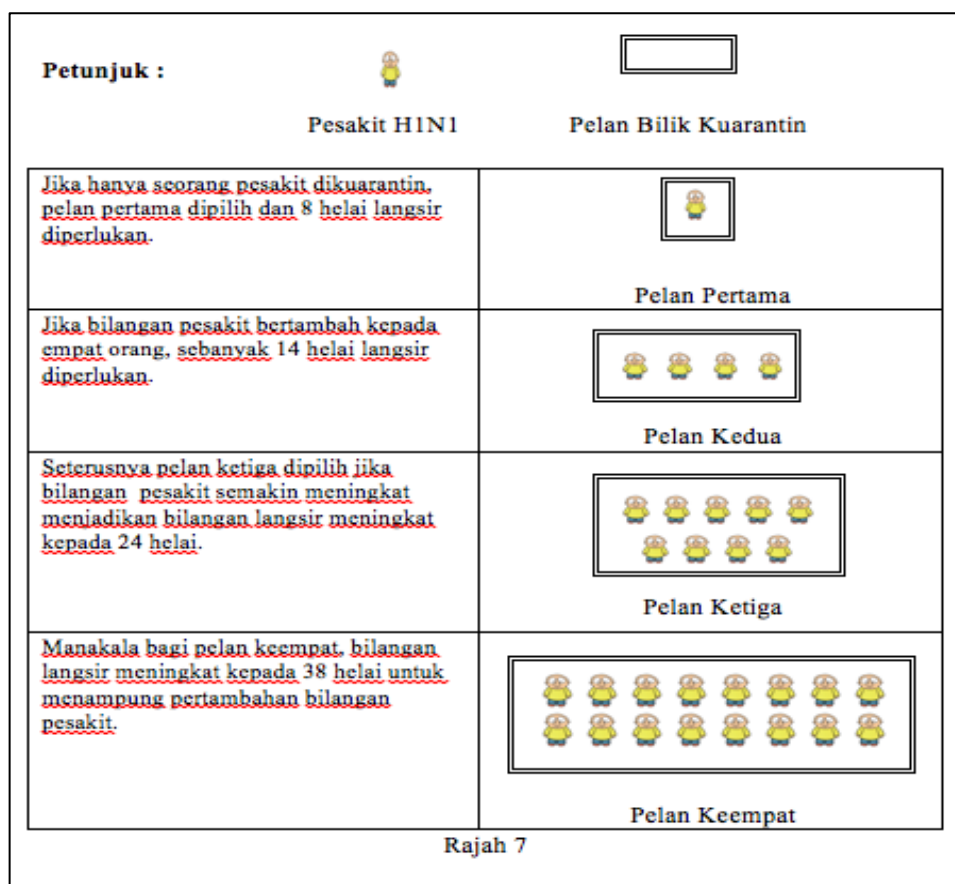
Petunjuk :

Pesakit H1N1

Pelan Bilik Kuarantin

| | |
|---|---|
| Jika hanya seorang pesakit dikuarantin, pelan pertama dipilih dan 8 helai langsir diperlukan. | Pelan Pertama |
| Jika bilangan pesakit bertambah kepada empat orang, sebanyak 14 helai langsir diperlukan. | Pelan Kedua |
| Seterusnya pelan ketiga dipilih jika bilangan pesakit semakin meningkat menjadikan bilangan langsir meningkat kepada 24 helai. | Pelan Ketiga |
| Manakala bagi pelan keempat, bilangan langsir meningkat kepada 38 helai untuk menampung pertambahan bilangan pesakit. | Pelan Keempat |

Rajah 7